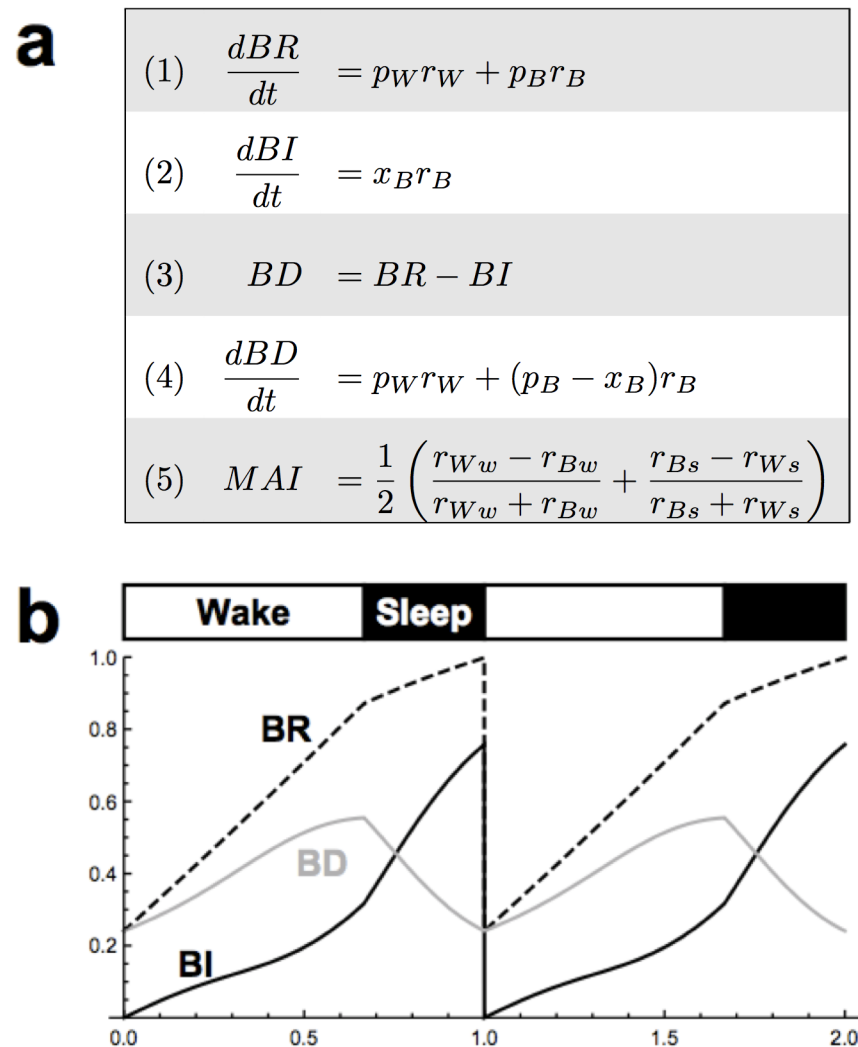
a

| | | |
|---|---|---|
| (1) | $\frac{dBR}{dt}$ | $= p_W r_W + p_B r_B$ |
| (2) | $\frac{dBI}{dt}$ | $= x_B r_B$ |
| (3) | $BD$ | $= BR - BI$ |
| (4) | $\frac{dBD}{dt}$ | $= p_W r_W + (p_B - x_B) r_B$ |
| (5) | $MAI$ | $= \frac{1}{2}\left(\frac{r_{Ww} - r_{Bw}}{r_{Ww} + r_{Bw}} + \frac{r_{Bs} - r_{Ws}}{r_{Bs} + r_{Ws}}\right)$ |

b

Wake Sleep

1.0
0.8
0.6
0.4
0.2

BR
BD
BI

0.0 0.5 1.0 1.5 2.0